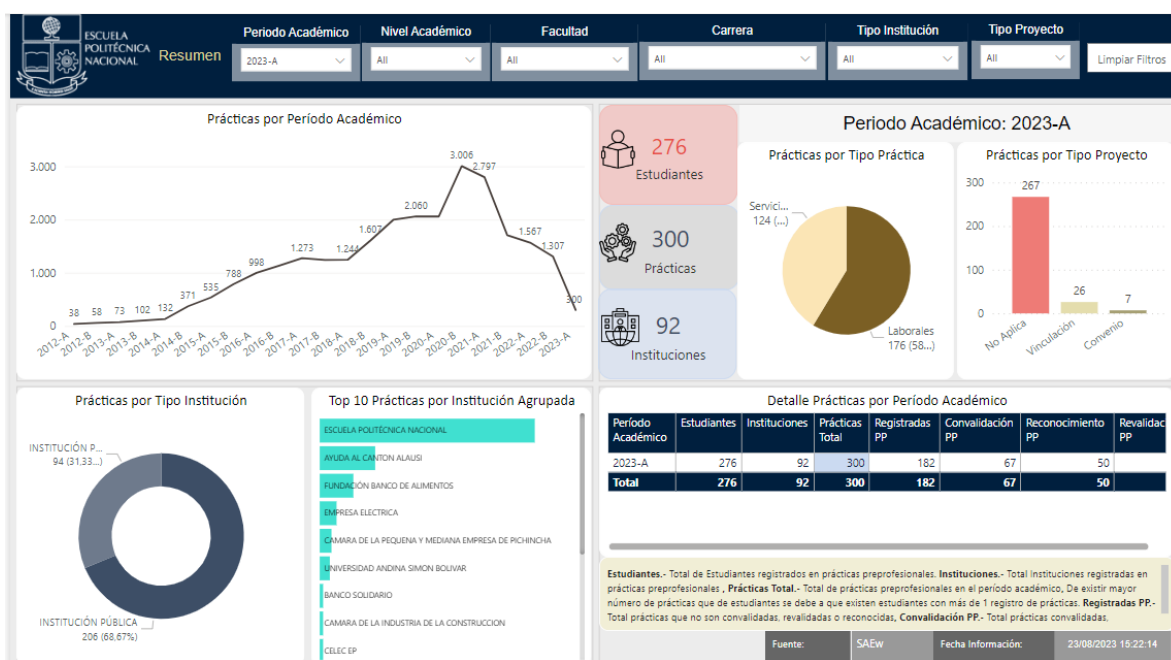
ESCUELA POLITÉCNICA NACIONAL

Resumen

Periodo Académico
2023-A

Nivel Académico
All

Facultad
All

Carrera
All

Tipo Institución
All

Tipo Proyecto
All

Limpiar Filtros

Prácticas por Período Académico

3.000
2.000
1.000
0

38 58 73 102 132 371 535 788 998 1.273 1.244 1.607 2.060 3.006 2.797 1.567 1.307 300

2012-A 2012-B 2013-A 2013-B 2014-A 2014-B 2015-B 2016-A 2016-B 2017-A 2017-B 2018-A 2018-B 2019-A 2019-B 2020-A 2020-B 2021-A 2021-B 2022-A 2022-B 2023-A

276
Estudiantes

300
Prácticas

92
Instituciones

Periodo Académico: 2023-A

Prácticas por Tipo Práctica

Servici...
124 (...)

Laborales
176 (58....)

Prácticas por Tipo Proyecto

300
200
100
0

267
26
7

No Aplica
Vinculación
Convenio

Prácticas por Tipo Institución

INSTITUCIÓN P...
94 (31,33...)

INSTITUCIÓN PÚBLICA
206 (68,67%)

Top 10 Prácticas por Institución Agrupada

ESCUELA POLITÉCNICA NACIONAL
AYUDA AL CANTON ALAUSI
FUNDACIÓN BANCO DE ALIMENTOS
EMPRESA ELECTRICA
CAMARA DE LA PEQUENA Y MEDIANA EMPRESA DE PICHINCHA
UNIVERSIDAD ANDINA SIMON BOLIVAR
BANCO SOLIDARIO
CAMARA DE LA INDUSTRIA DE LA CONSTRUCCION
CELEC EP

Detalle Prácticas por Período Académico

| Período Académico | Estudiantes | Instituciones | Prácticas Total | Registradas PP | Convalidación PP | Reconocimiento PP | Revalidac PP |
|---|---|---|---|---|---|---|---|
| 2023-A | 276 | 92 | 300 | 182 | 67 | 50 | |
| Total | 276 | 92 | 300 | 182 | 67 | 50 | |

Estudiantes.- Total de Estudiantes registrados en prácticas preprofesionales. Instituciones.- Total Instituciones registradas en prácticas preprofesionales , Prácticas Total.- Total de prácticas preprofesionales en el período académico, De existir mayor número de prácticas que de estudiantes se debe a que existen estudiantes con más de 1 registro de prácticas. Registradas PP.- Total prácticas que no son convalidadas, revalidadas o reconocidas, Convalidación PP.- Total prácticas convalidadas,

Fuente: SAEw
Fecha Información: 23/08/2023 15:22:14